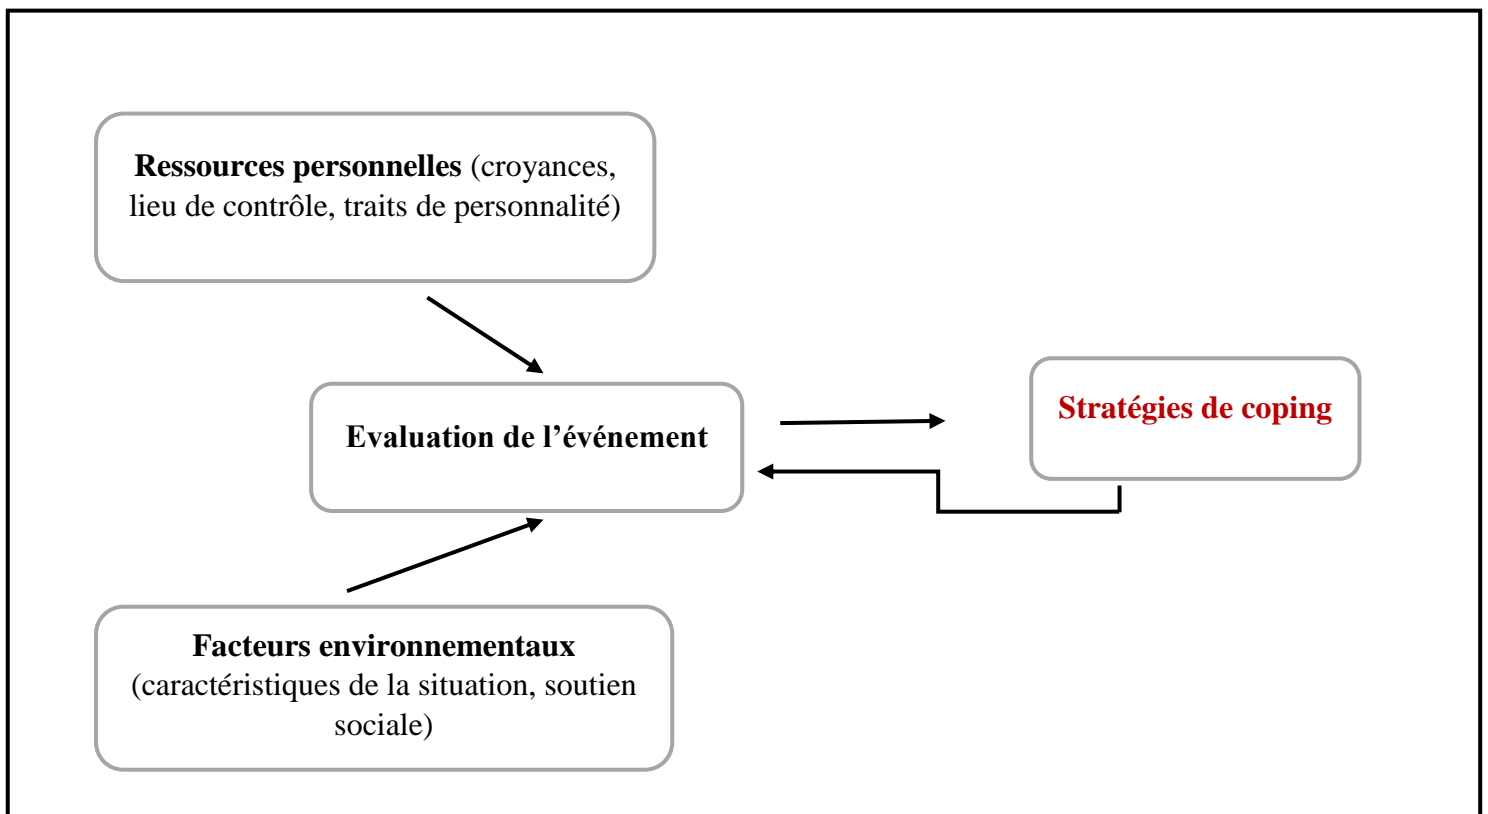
**Ressources personnelles** (croyances, lieu de contrôle, traits de personnalité)

**Evaluation de l’événement**

**Stratégies de coping**

**Facteurs environnementaux** (caractéristiques de la situation, soutien sociale)